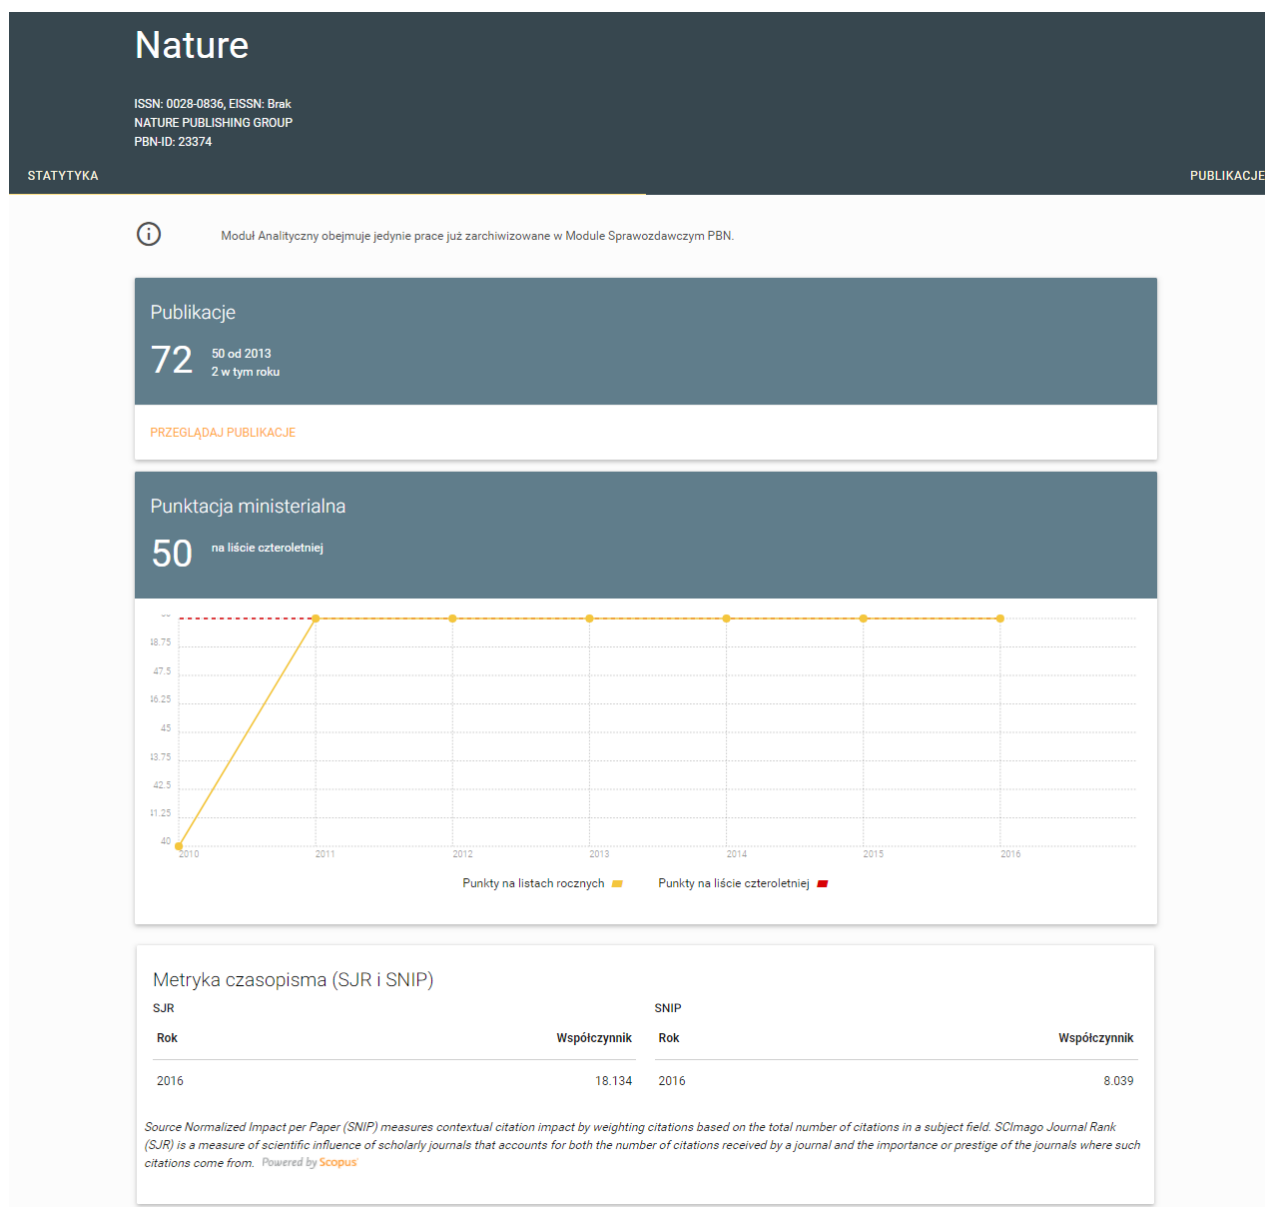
Nature

ISSN: 0028-0836, EISSN: Brak
NATURE PUBLISHING GROUP
PBN-ID: 23374

STATYTYKA

PUBLIKACJE

Moduł Analityczny obejmuje jedynie prace już zarchiwizowane w Module Sprawozdawczym PBN.

Publikacje

72 50 od 2013
2 w tym roku

PRZEGLĄDAJ PUBLIKACJE

Punktacja ministerialna

50 na liście czteroletniej

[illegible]
18.75
47.5
16.25
45
13.75
42.5
11.25
40

2010 2011 2012 2013 2014 2015 2016

Punkty na listach rocznych Punkty na liście czteroletniej

Metryka czasopisma (SJR i SNIP)

SJR

| Rok | Współczynnik |
|---|---|
| 2016 | 18.134 |

SNIP

| Rok | Współczynnik |
|---|---|
| 2016 | 8.039 |

Source Normalized Impact per Paper (SNIP) measures contextual citation impact by weighting citations based on the total number of citations in a subject field. SCImago Journal Rank (SJR) is a measure of scientific influence of scholarly journals that accounts for both the number of citations received by a journal and the importance or prestige of the journals where such citations come from. Powered by Scopus